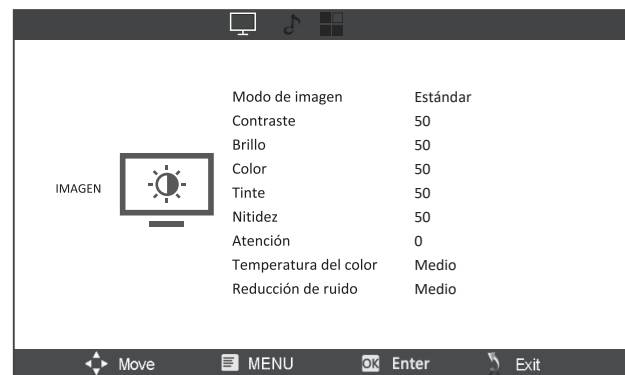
IMAGEN

| | |
|---|---|
| Modo de imagen | Estándar |
| Contraste | 50 |
| Brillo | 50 |
| Color | 50 |
| Tinte | 50 |
| Nitidez | 50 |
| Atención | 0 |
| Temperatura del color | Medio |
| Reducción de ruido | Medio |

Move MENU OK Enter Exit